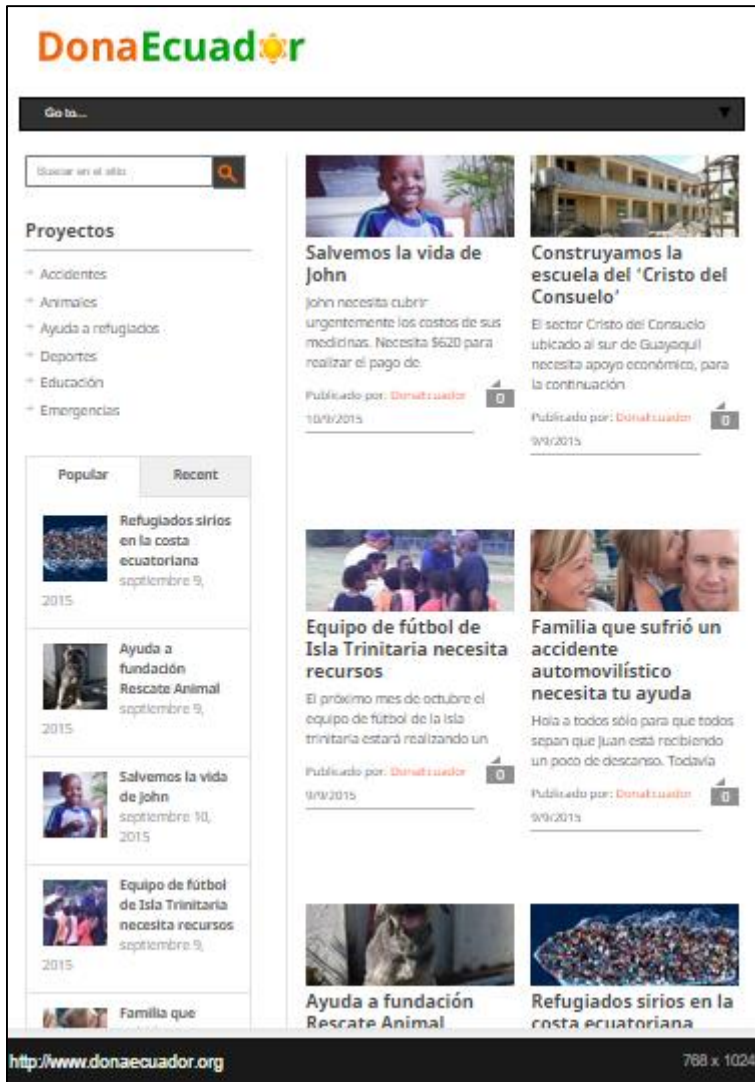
DonaEcuador

Go to...

Buscar en el sitio

Proyectos

Accidentes
Animales
Ayuda a refugiados
Deportes
Educación
Emergencias

Popular | Recent

Refugiados sirios en la costa ecuatoriana septiembre 9, 2015

Ayuda a fundación Rescate Animal septiembre 9, 2015

Salvemos la vida de john septiembre 10, 2015

Equipo de fútbol de Isla Trinitaria necesita recursos septiembre 9, 2015

Familia que

Salvemos la vida de John

John necesita cubrir urgentemente los costos de sus medicinas. Necesita $620 para realizar el pago de

Publicado por: DonaEcuador 0
10/9/2015

Construyamos la escuela del 'Cristo del Consuelo'

El sector Cristo del Consuelo ubicado al sur de Guayaquil necesita apoyo económico, para la continuación

Publicado por: DonaEcuador 0
9/9/2015

Equipo de fútbol de Isla Trinitaria necesita recursos

El próximo mes de octubre el equipo de fútbol de la isla trinitaria estará realizando un

Publicado por: DonaEcuador 0
9/9/2015

Familia que sufrió un accidente automovilístico necesita tu ayuda

Hola a todos sólo para que todos sepan que juan está recibiendo un poco de descanso. Todavía

Publicado por: DonaEcuador 0
9/9/2015

Ayuda a fundación Rescate Animal

Refugiados sirios en la costa ecuatoriana

http://www.donaecuador.org
768 x 1024